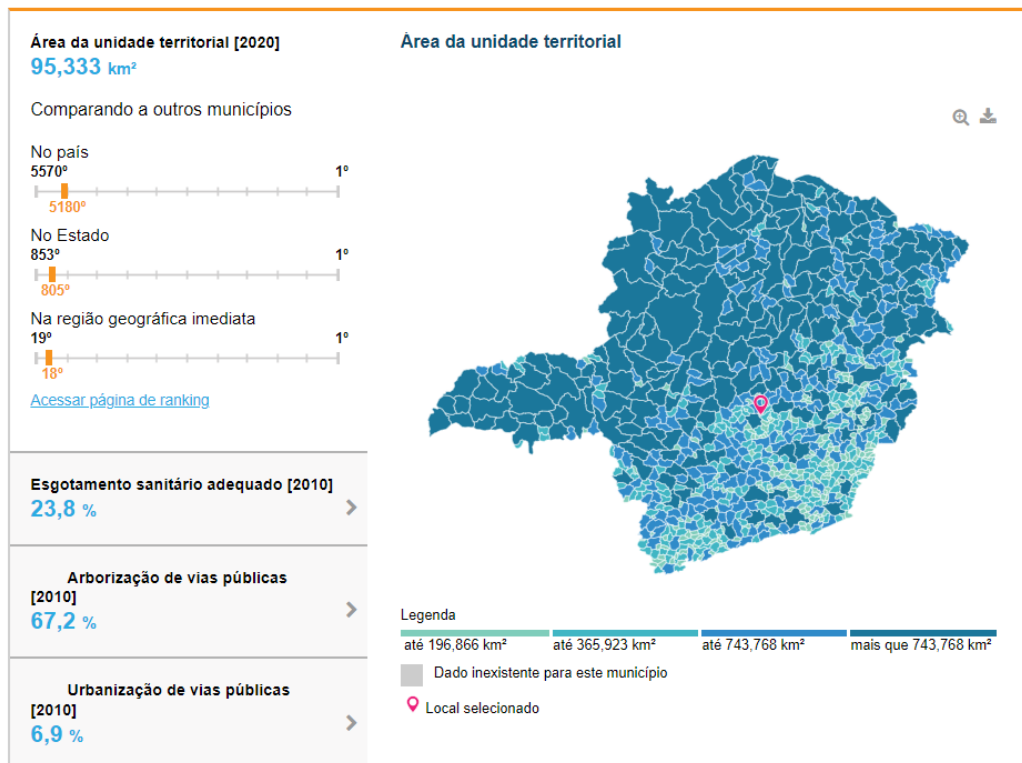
Área da unidade territorial [2020]
95,333 km²

Comparando a outros municípios

No país
5570º 1º
5180º

No Estado
853º 1º
805º

Na região geográfica imediata
19º 1º
18º

Acessar página de ranking

Esgotamento sanitário adequado [2010]
23,8 %

Arborização de vias públicas [2010]
67,2 %

Urbanização de vias públicas [2010]
6,9 %

Área da unidade territorial

Legenda

até 196,866 km²
até 365,923 km²
até 743,768 km²
mais que 743,768 km²

Dado inexistente para este município

Local selecionado